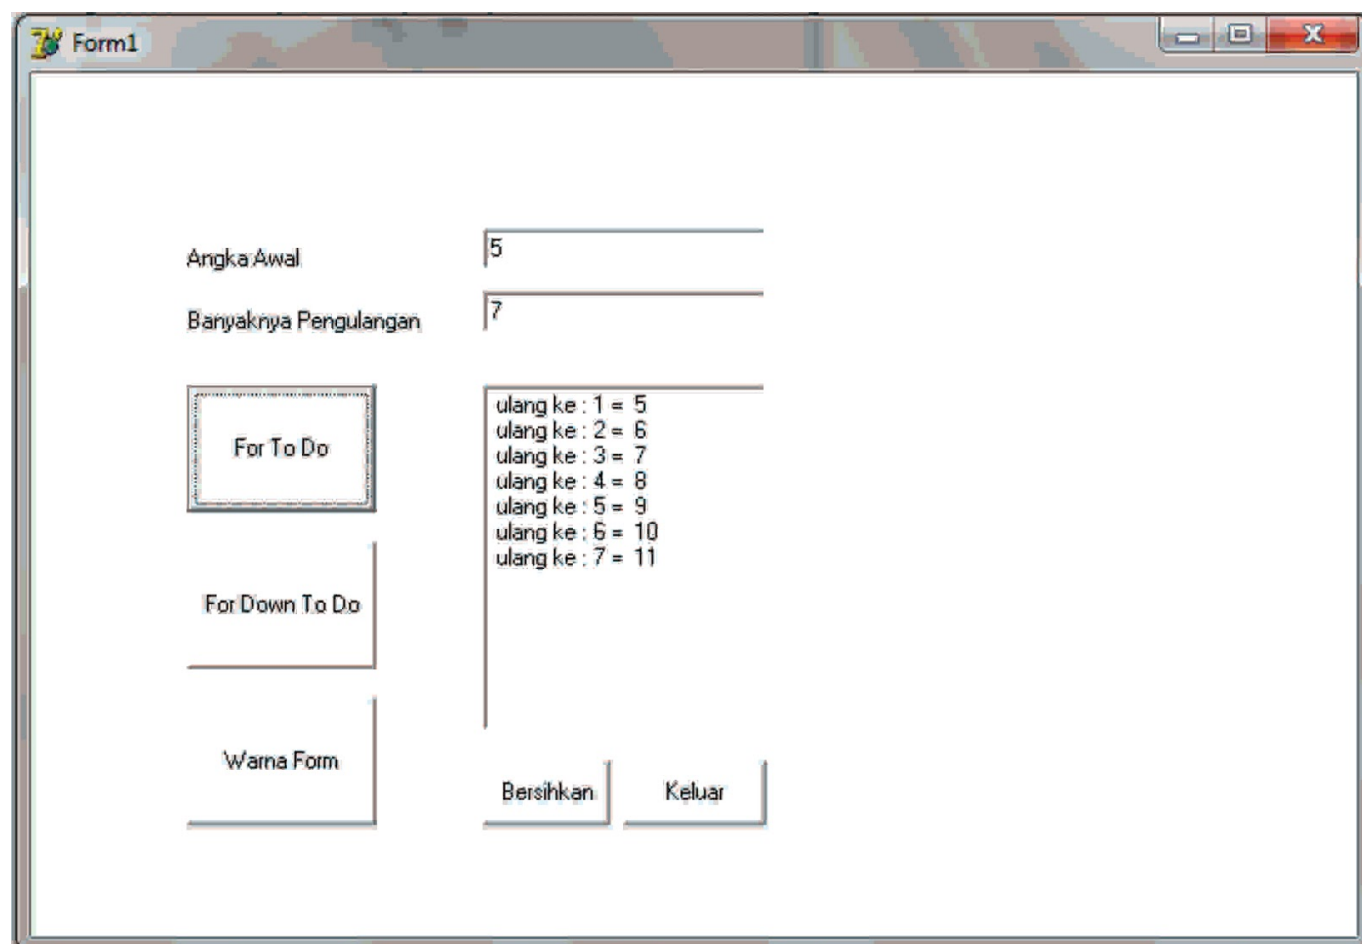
Form1

Angka Awal
5

Banyaknya Pengulangan
7

For To Do

ulang ke : 1 = 5
ulang ke : 2 = 6
ulang ke : 3 = 7
ulang ke : 4 = 8
ulang ke : 5 = 9
ulang ke : 6 = 10
ulang ke : 7 = 11

For Down To Do

Warna Form

Bersihkan

Keluar